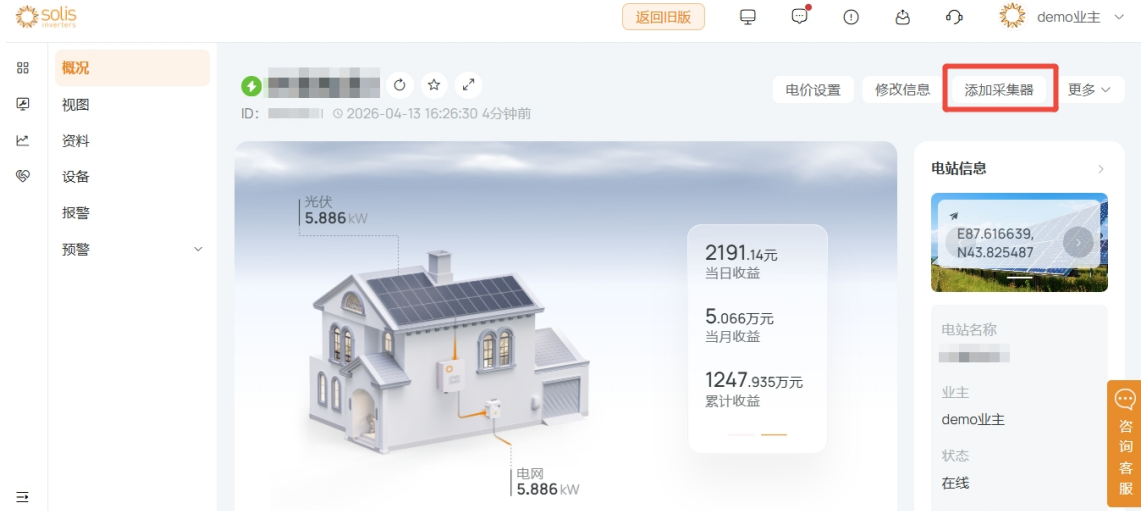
solis inverters

返回旧版

demo业主

概况
视图
资料
设备
报警
预警

ID: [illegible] 2026-04-13 16:26:30 4分钟前

电价设置 修改信息 添加采集器 更多

光伏
5.886 kW

电网
5.886 kW

2191.14元
当日收益

5.066万元
当月收益

1247.935万元
累计收益

电站信息

E87.616639,
N43.825487

电站名称
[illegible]

业主
demo业主

状态
在线

咨询客服